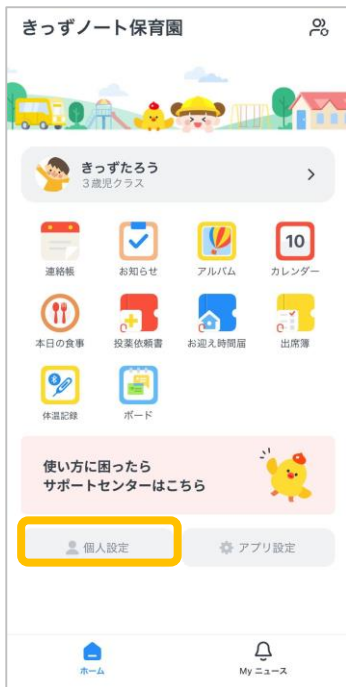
きっずノート保育園

きっずたろう
3歳児クラス

連絡帳
お知らせ
アルバム
10
カレンダー
本日の食事
投薬依頼書
お迎え時間届
出席簿
体温記録
ボード

使い方に困ったら
サポートセンターはこちら

個人設定
アプリ設定

ホーム
My ニュース